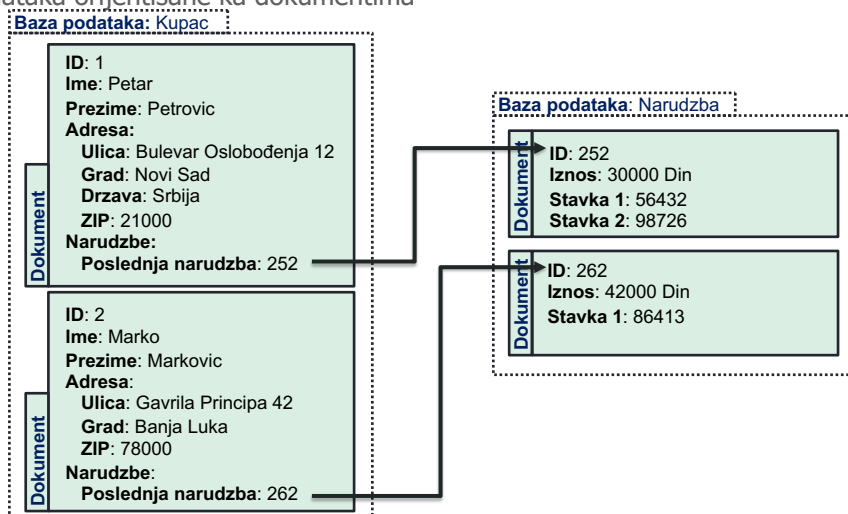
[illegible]ataka orijentisane ka dokumentima

**Baza podataka:** Kupac

Dokument
**ID**: 1
**Ime**: Petar
**Prezime**: Petrovic
**Adresa:**
**Ulica**: Bulevar Oslobođenja 12
**Grad**: Novi Sad
**Drzava**: Srbija
**ZIP**: 21000
**Narudzbe:**
**Poslednja narudzba**: 252

Dokument
**ID**: 2
**Ime**: Marko
**Prezime**: Markovic
**Adresa**:
**Ulica**: Gavrila Principa 42
**Grad**: Banja Luka
**ZIP**: 78000
**Narudzbe**:
**Poslednja narudzba**: 262

**Baza podataka**: Narudzba

Dokument
**ID**: 252
**Iznos**: 30000 Din
**Stavka 1**: 56432
**Stavka 2**: 98726

Dokument
**ID**: 262
**Iznos**: 42000 Din
**Stavka 1**: 86413